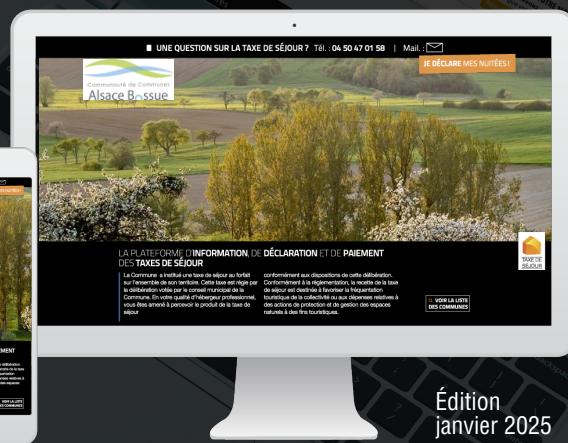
UNE QUESTION SUR LA TAXE DE SÉJOUR ? Tél. : 04 50 47 01 58 | Mail. :

Communauté de Communes Alsace B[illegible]ssue

JE DÉCLARE MES NUITÉES !

LA PLATEFORME D'INFORMATION, DE DÉCLARATION ET DE PAIEMENT DES TAXES DE SÉJOUR

La Commune a institué une taxe de séjour au forfait sur l'ensemble de son territoire. Cette taxe est régie par la délibération votée par le conseil municipal de la Commune. En votre qualité d'hébergeur professionnel, vous êtes amené à percevoir le produit de la taxe de séjour

conformément aux dispositions de cette délibération. Conformément à la réglementation, la recette de la taxe de séjour est destinée à favoriser la fréquentation touristique de la collectivité ou aux dépenses relatives à des actions de protection et de gestion des espaces naturels à des fins touristiques.

VOIR LA LISTE DES COMMUNES

TAXE DE SÉJOUR

Édition janvier 2025